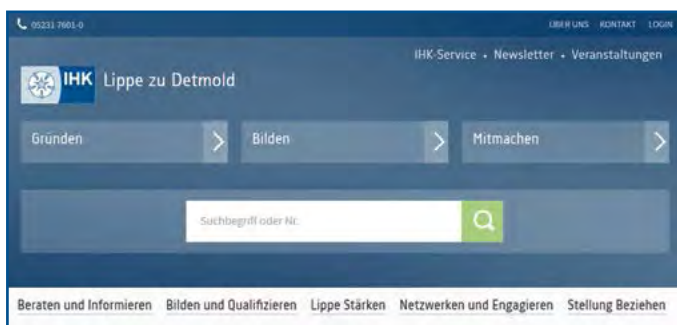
05231 7601-0

ÜBER UNS KONTAKT LOGIN

IHK-Service • Newsletter • Veranstaltungen

IHK Lippe zu Detmold

Gründen

Bilden

Mitmachen

Suchbegriff oder Nr.

Beraten und Informieren Bilden und Qualifizieren Lippe Stärken Netzwerken und Engagieren Stellung Beziehen